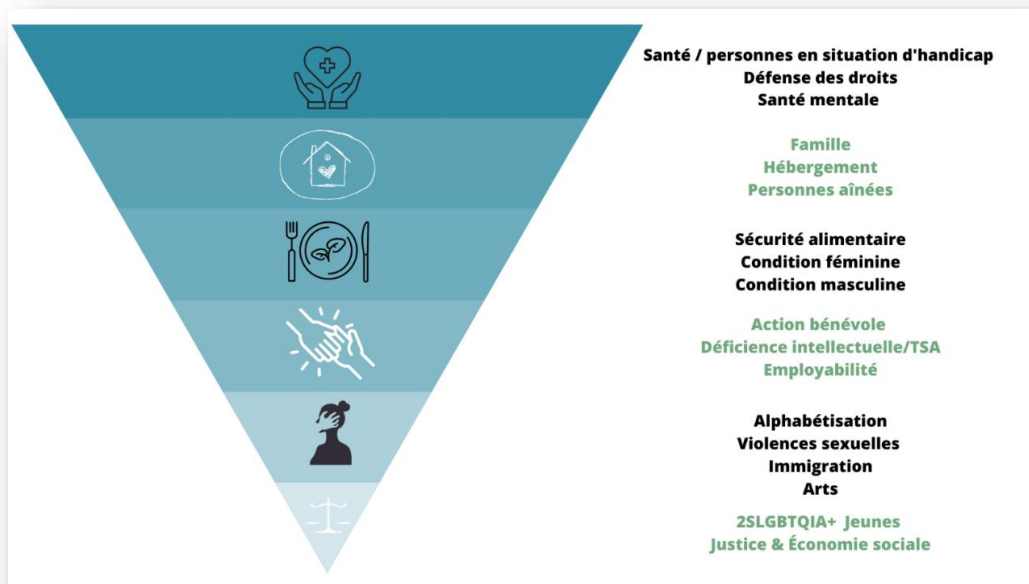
Santé / personnes en situation d'handicap
Défense des droits
Santé mentale

Famille
Hébergement
Personnes aînées

Sécurité alimentaire
Condition féminine
Condition masculine

Action bénévole
Déficience intellectuelle/TSA
Employabilité

Alphabétisation
Violences sexuelles
Immigration
Arts

2SLGBTQIA+ Jeunes
Justice & Économie sociale